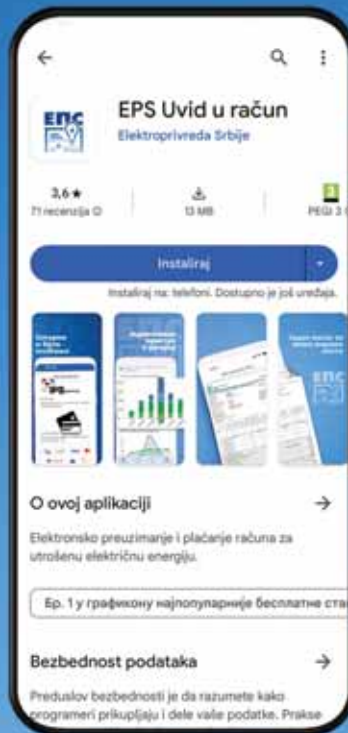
ЕПС

EPS Uvid u račun

Elektroprivreda Srbije

3,6 ★
71 recenzija ⓘ

13 MB

3
PEGI 3 ⓘ

Instaliraj

Instaliraj na: telefoni. Dostupno je još uređaja.

EPS

ЕПС

O ovoj aplikaciji

Elektronsko preuzimanje i plaćanje računa za utrošenu električnu energiju.

Бр. 1 у графикону најпопуларније бесплатне ста

Bezbednost podataka

Preduslov bezbednosti je da razumete kako programeri prikupljaju i dele vaše podatke. Prakse